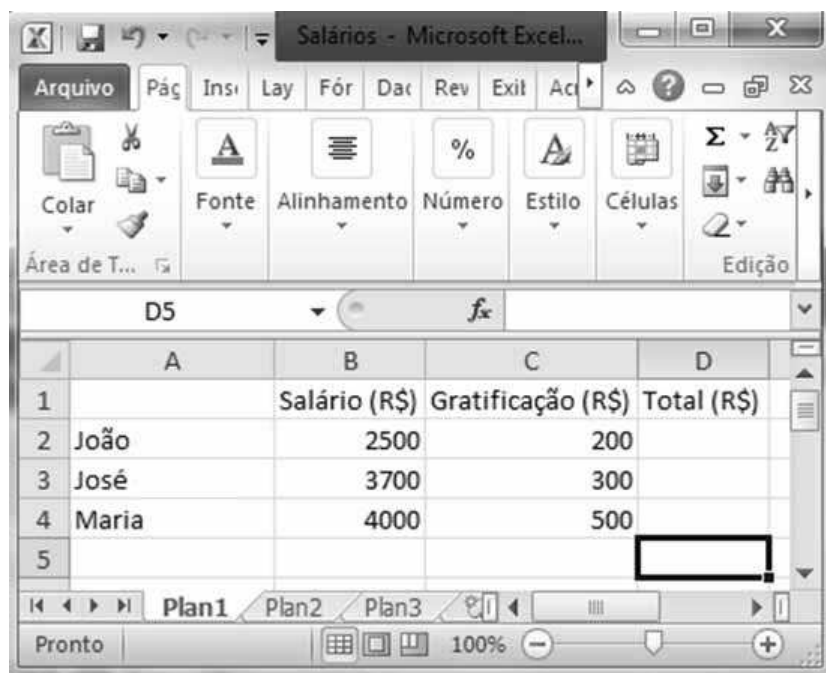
Salários - Microsoft Excel...

Arquivo Pág Insi Lay Fór Dad Rev Exit Aci

Colar
Área de T...
Fonte
Alinhamento
Número
Estilo
Células
Edição

D5 $f_x$

| | A | B | C | D |
|---|---|---|---|---|
| 1 | | Salário (R$) | Gratificação (R$) | Total (R$) |
| 2 | João | 2500 | 200 | |
| 3 | José | 3700 | 300 | |
| 4 | Maria | 4000 | 500 | |
| 5 | | | | |

Plan1 Plan2 Plan3

Pronto 100%